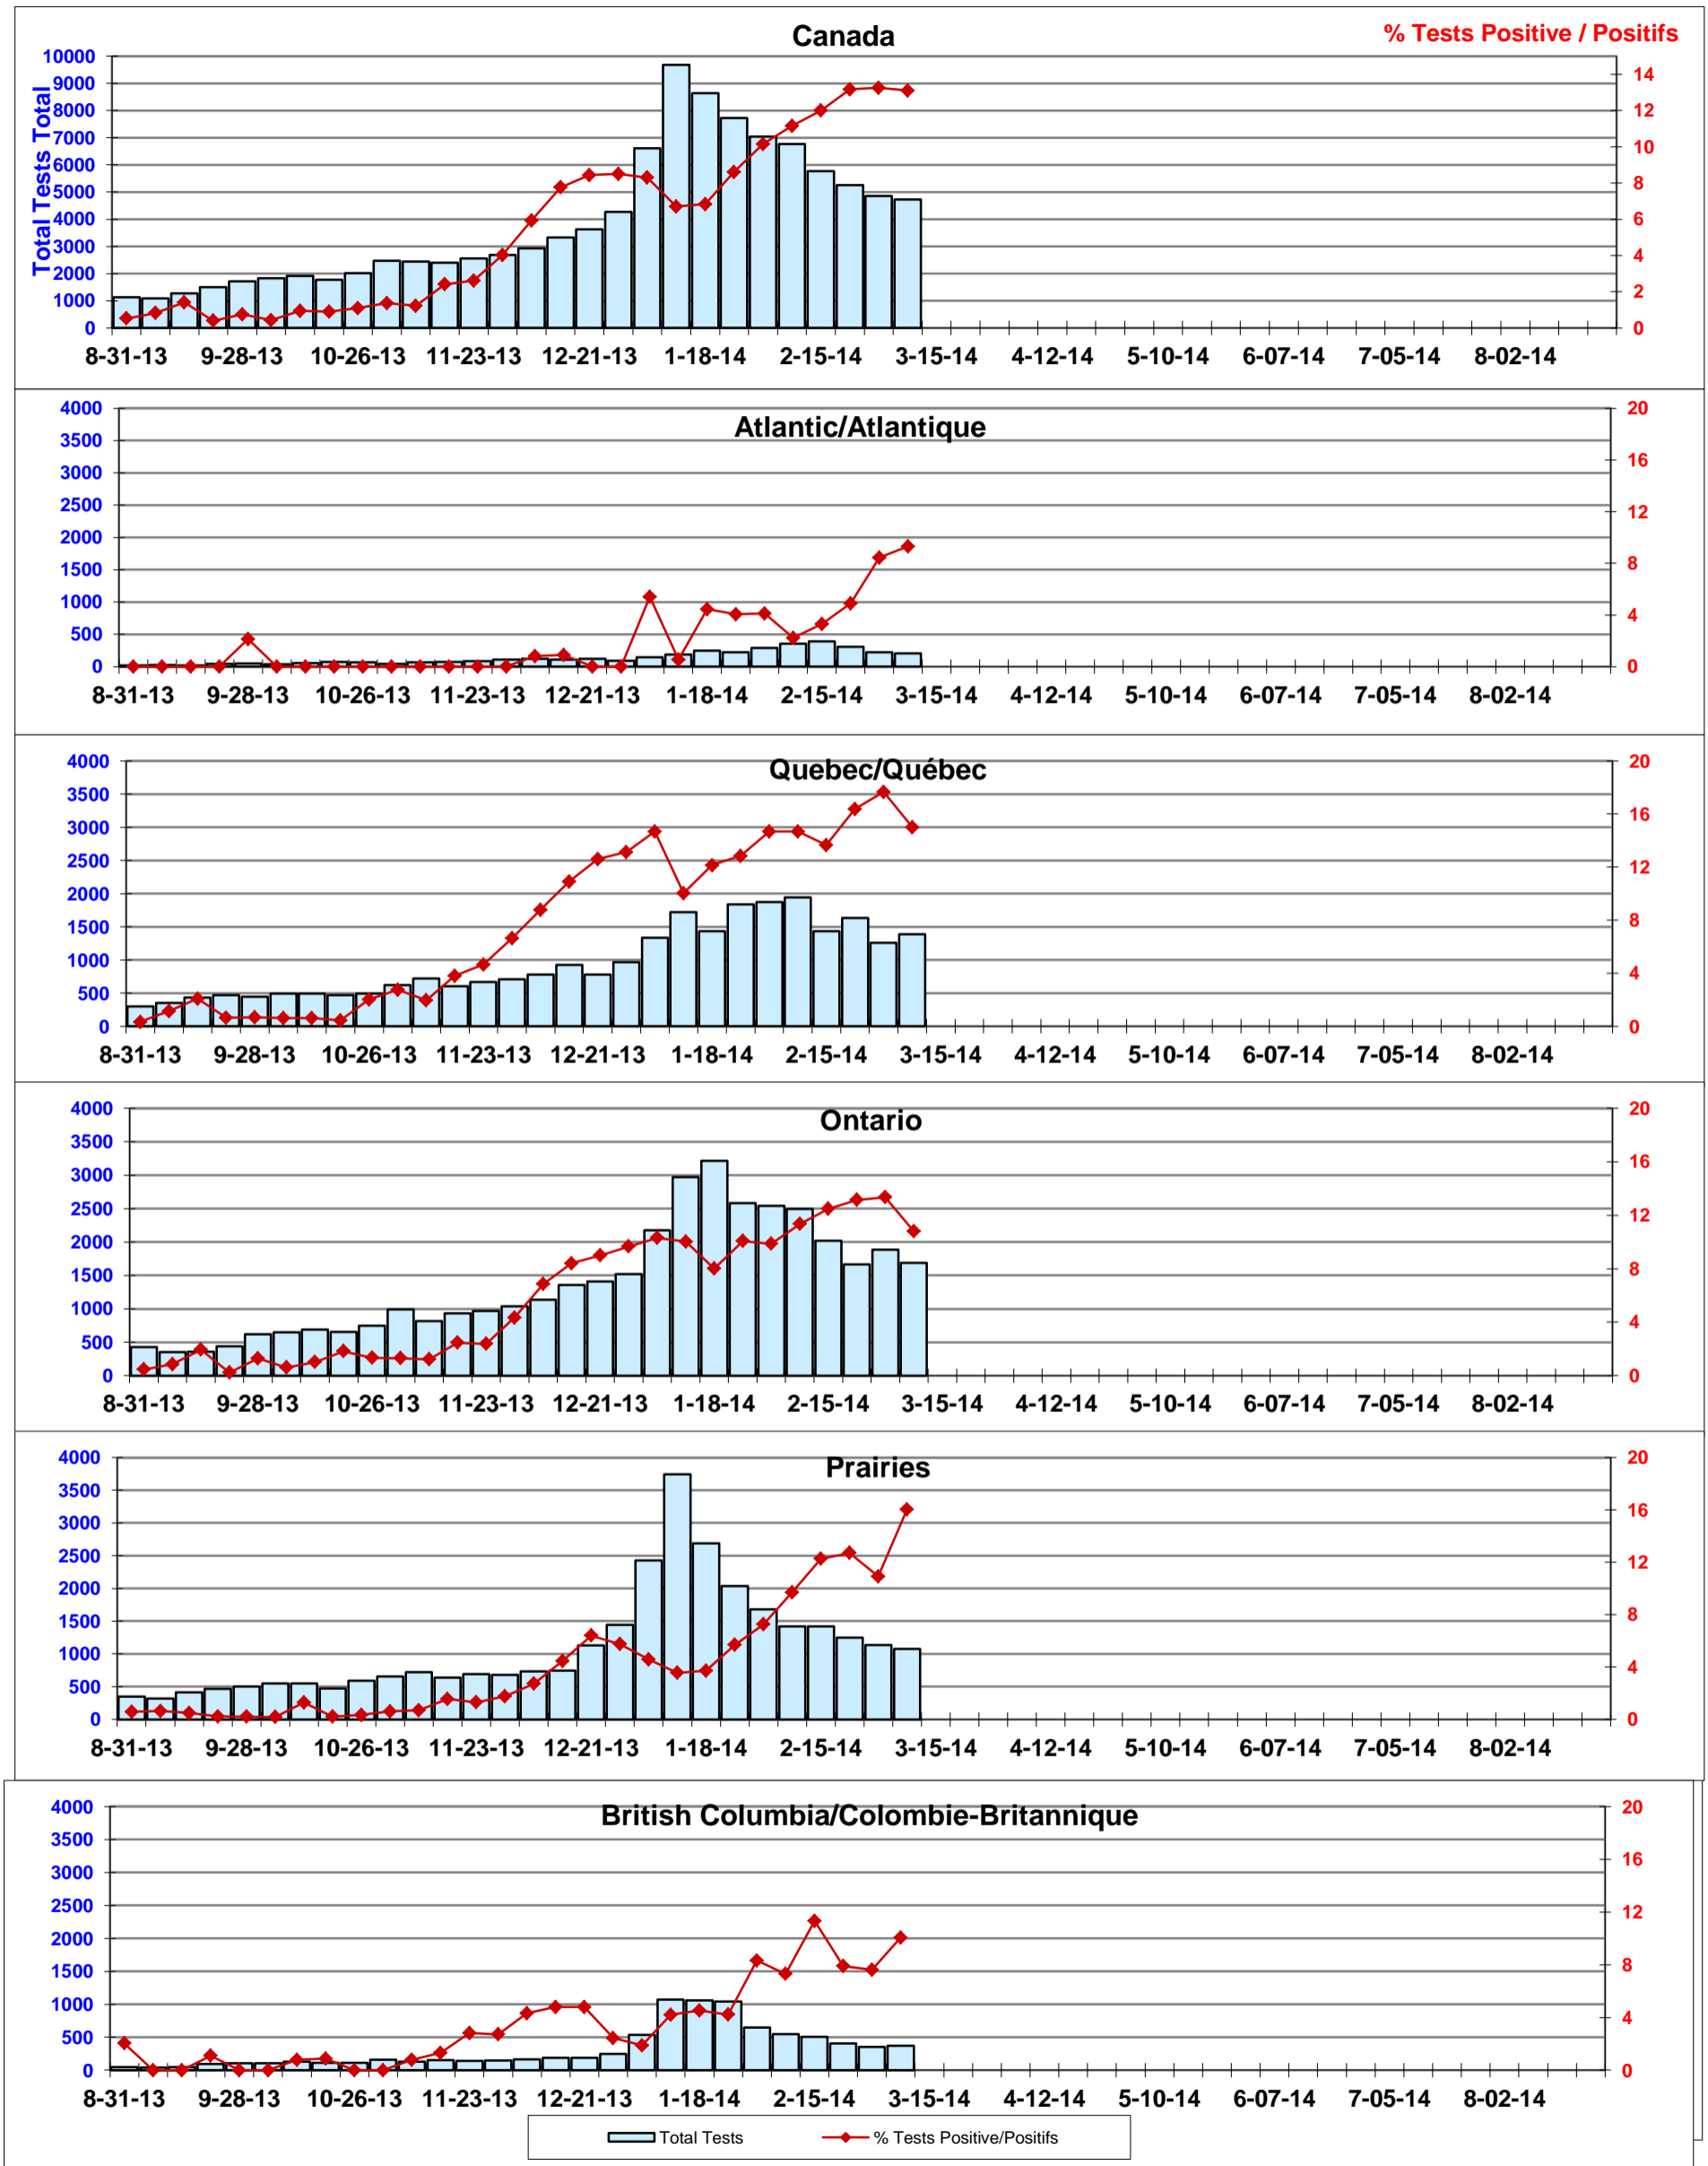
Canada

% Tests Positive / Positifs

Total Tests Total

10000
9000
8000
7000
6000
5000
4000
3000
2000
1000
0

14
12
10
8
6
4
2
0

8-31-13 9-28-13 10-26-13 11-23-13 12-21-13 1-18-14 2-15-14 3-15-14 4-12-14 5-10-14 6-07-14 7-05-14 8-02-14

Atlantic/Atlantique

4000
3500
3000
2500
2000
1500
1000
500
0

20
16
12
8
4
0

8-31-13 9-28-13 10-26-13 11-23-13 12-21-13 1-18-14 2-15-14 3-15-14 4-12-14 5-10-14 6-07-14 7-05-14 8-02-14

Quebec/Québec

4000
3500
3000
2500
2000
1500
1000
500
0

20
16
12
8
4
0

8-31-13 9-28-13 10-26-13 11-23-13 12-21-13 1-18-14 2-15-14 3-15-14 4-12-14 5-10-14 6-07-14 7-05-14 8-02-14

Ontario

4000
3500
3000
2500
2000
1500
1000
500
0

20
16
12
8
4
0

8-31-13 9-28-13 10-26-13 11-23-13 12-21-13 1-18-14 2-15-14 3-15-14 4-12-14 5-10-14 6-07-14 7-05-14 8-02-14

Prairies

4000
3500
3000
2500
2000
1500
1000
500
0

20
16
12
8
4
0

8-31-13 9-28-13 10-26-13 11-23-13 12-21-13 1-18-14 2-15-14 3-15-14 4-12-14 5-10-14 6-07-14 7-05-14 8-02-14

British Columbia/Colombie-Britannique

4000
3500
3000
2500
2000
1500
1000
500
0

20
16
12
8
4
0

8-31-13 9-28-13 10-26-13 11-23-13 12-21-13 1-18-14 2-15-14 3-15-14 4-12-14 5-10-14 6-07-14 7-05-14 8-02-14

Total Tests
% Tests Positive/Positifs